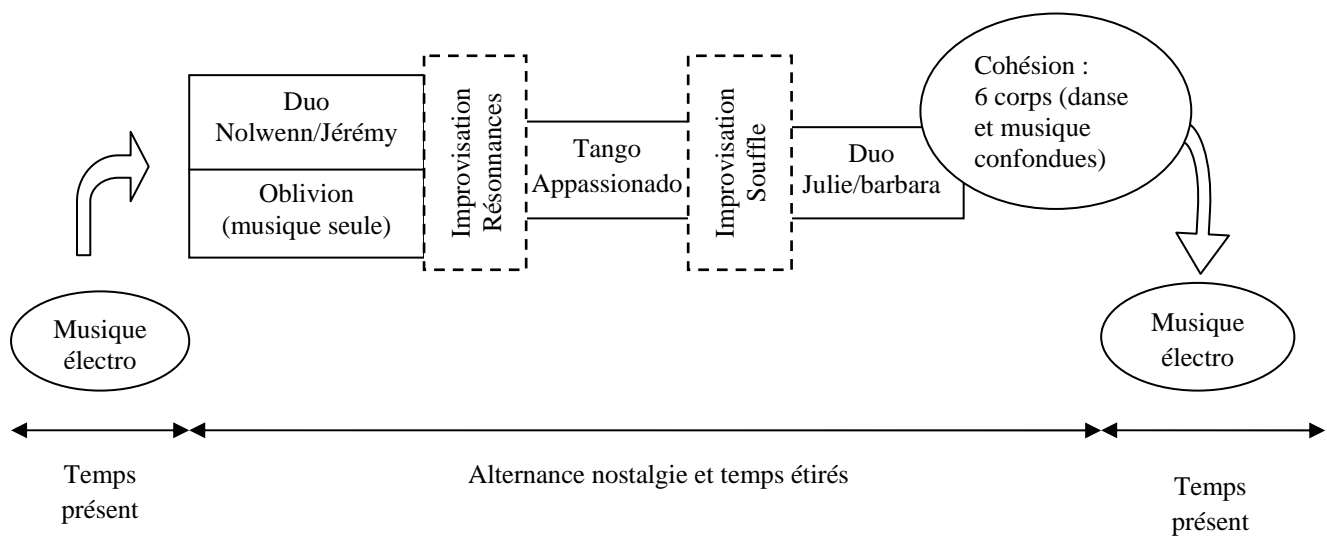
Duo Nolwenn/Jérémy

Oblivion (musique seule)

Improvisation Résonnances

Tango Appassionado

Improvisation Souffle

Duo Julie/barbara

Cohésion : 6 corps (danse et musique confondues)

Musique électro

Musique électro

Temps présent

Alternance nostalgie et temps étirés

Temps présent